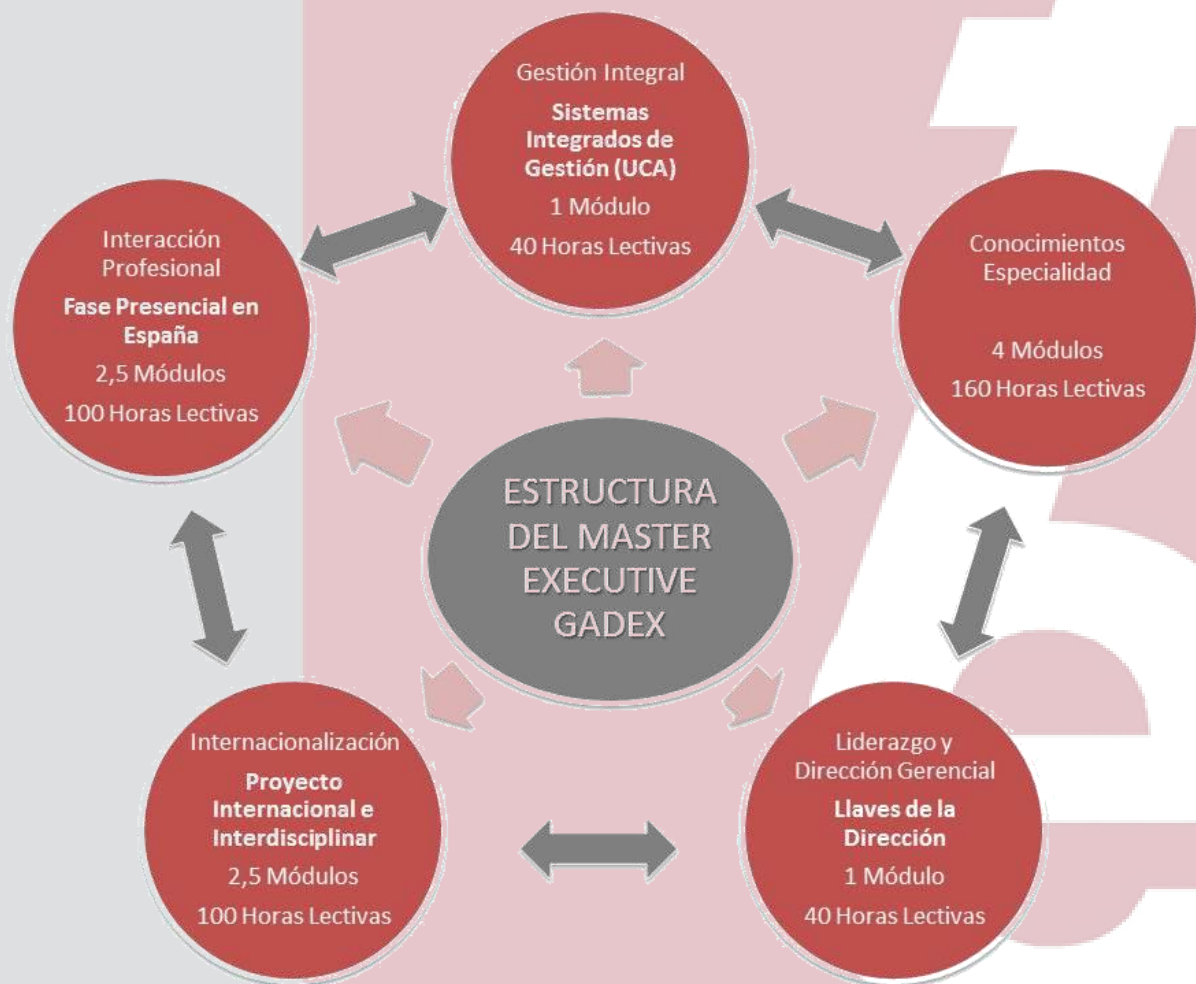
Gestión Integral
**Sistemas Integrados de Gestión (UCA)**
1 Módulo
40 Horas Lectivas

Interacción Profesional
**Fase Presencial en España**
2,5 Módulos
100 Horas Lectivas

Conocimientos Especialidad
4 Módulos
160 Horas Lectivas

ESTRUCTURA DEL MASTER EXECUTIVE GADEX

Internacionalización
**Proyecto Internacional e Interdisciplinar**
2,5 Módulos
100 Horas Lectivas

Liderazgo y Dirección Gerencial
**Llaves de la Dirección**
1 Módulo
40 Horas Lectivas